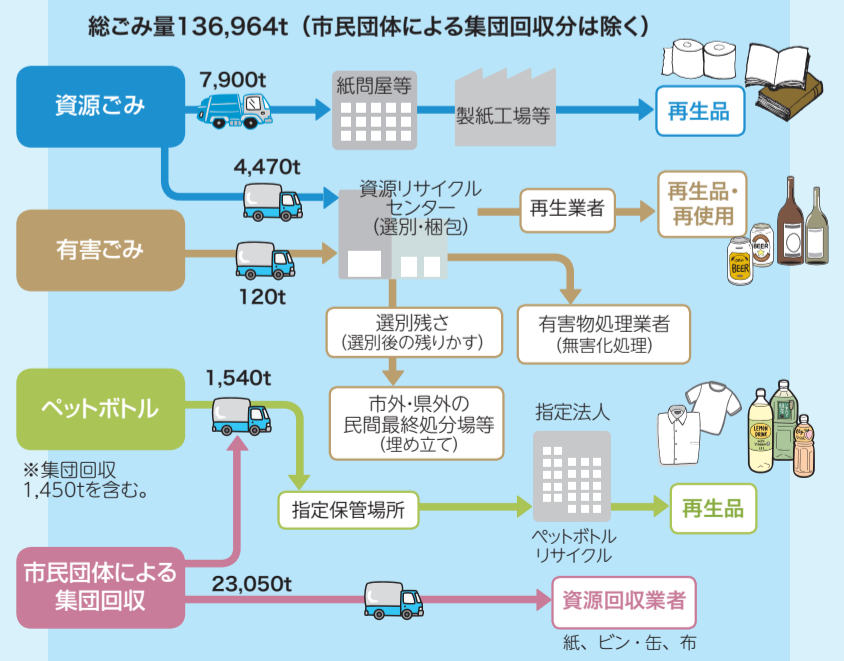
総ごみ量136,964t（市民団体による集団回収分は除く）

資源ごみ

7,900t

紙問屋等

製紙工場等

再生品

4,470t

資源リサイクルセンター（選別・梱包）

再生業者

再生品・再使用

有害ごみ

120t

選別残さ（選別後の残りかす）

有害物処理業者（無害化処理）

市外・県外の民間最終処分場等（埋め立て）

ペットボトル

1,540t

※集団回収1,450tを含む。

指定法人

指定保管場所

ペットボトルリサイクル

再生品

市民団体による集団回収

23,050t

資源回収業者

紙、ビン・缶、布

LEMON DRINK

BEER